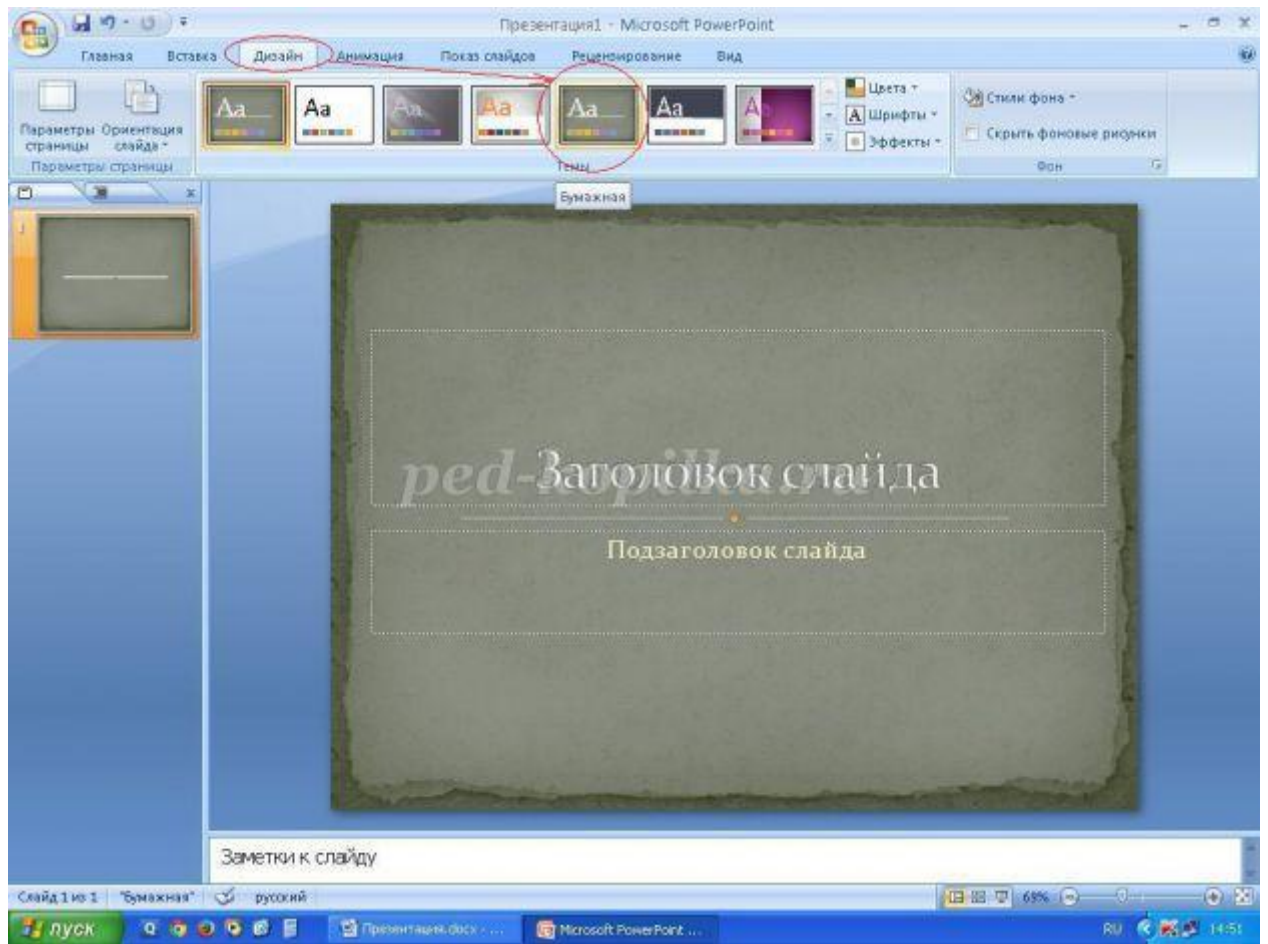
Презентация1 - Microsoft PowerPoint

Главная Вставка Дизайн Анимация Показ слайдов Рецензирование Вид

Параметры страницы Ориентация слайда

Параметры страницы

Aa Aa Aa Aa Aa Aa A

Темы

Цвета Шрифты Эффекты

Стили фона

Скрыть фоновые рисунки

Фон

Бумажная

ped-kopilka.ru

Заголовок слайда

Подзаголовок слайда

Заметки к слайду

Слайд 1 из 1 "Бумажная" русский

69%

пуск

Презентация.docx - ...

Microsoft PowerPoint ...

RU 14:51